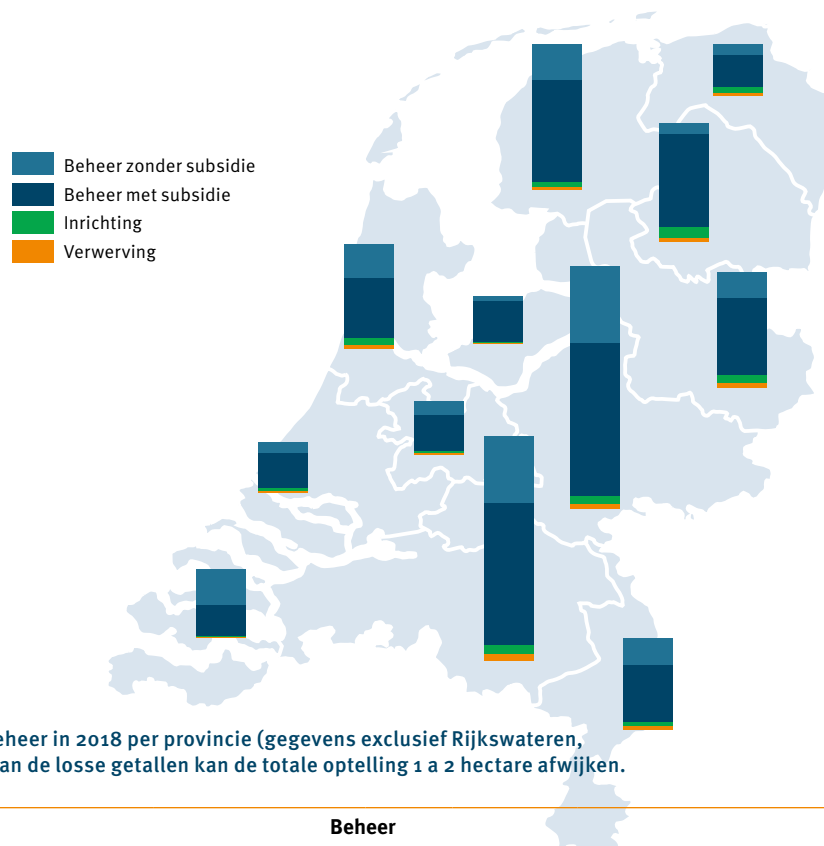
Beheer zonder subsidie
Beheer met subsidie
Inrichting
Verwerving

eheer in 2018 per provincie (gegevens exclusief Rijkswateren,
an de losse getallen kan de totale optelling 1 a 2 hectare afwijken.

Beheer